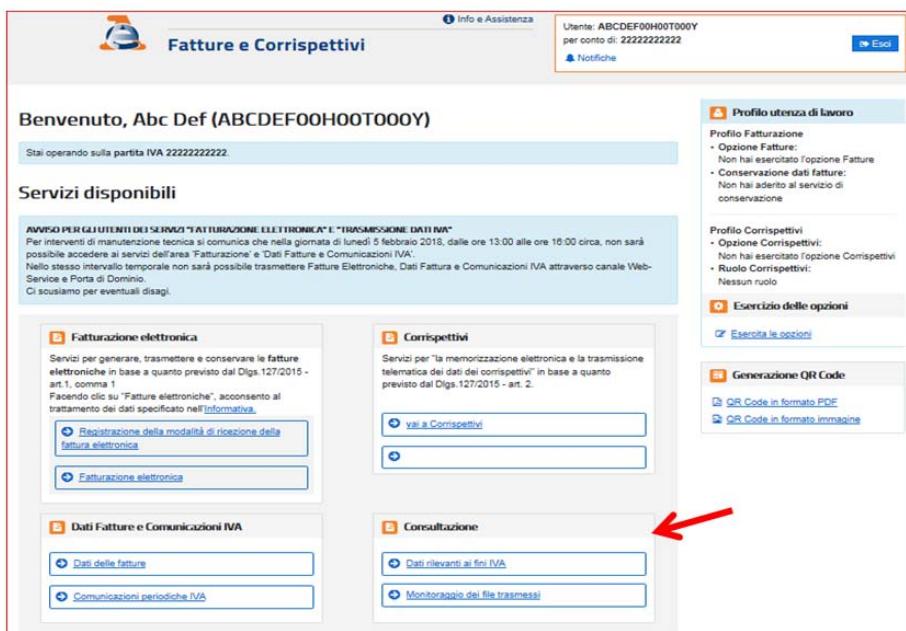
Fatture e Corrispettivi

Info e Assistenza

Utente: ABCDEF00H00T000Y
per conto di: 22222222222
Notifiche

Esci

Benvenuto, Abc Def (ABCDEF00H00T000Y)

Stai operando sulla partita IVA 22222222222.

Servizi disponibili

AVVISO PER GLI UTENTI DEI SERVIZI "FATTURAZIONE ELETTRONICA" E "TRASMISSIONE DATI IVA"
Per interventi di manutenzione tecnica si comunica che nella giornata di lunedì 5 febbraio 2018, dalle ore 13:00 alle ore 16:00 circa, non sarà possibile accedere ai servizi dell'area 'Fatturazione' e 'Dati Fatture e Comunicazioni IVA'.
Nello stesso intervallo temporale non sarà possibile trasmettere Fatture Elettroniche, Dati Fattura e Comunicazioni IVA attraverso canale Web-Service e Porta di Dominio.
Ci scusiamo per eventuali disagi.

Fatturazione elettronica

Servizi per generare, trasmettere e conservare le fatture elettroniche in base a quanto previsto dal Dlgs.127/2015 - art.1, comma 1
Facendo clic su "Fatture elettroniche", acconsento al trattamento dei dati specificato nell'Informativa.

Registrazione della modalità di ricezione della fattura elettronica

Fatturazione elettronica

Corrispettivi

Servizi per "la memorizzazione elettronica e la trasmissione telematica dei dati dei corrispettivi" in base a quanto previsto dal Dlgs.127/2015 - art. 2.

vai a Corrispettivi

Dati Fatture e Comunicazioni IVA

Dati delle fatture

Comunicazioni periodiche IVA

Consultazione

Dati rilevanti ai fini IVA

Monitoraggio dei file trasmessi

Profilo utenza di lavoro

Profilo Fatturazione
• Opzione Fatture:
Non hai esercitato l'opzione Fatture
• Conservazione dati fatture:
Non hai aderito al servizio di conservazione

Profilo Corrispettivi
• Opzione Corrispettivi:
Non hai esercitato l'opzione Corrispettivi
• Ruolo Corrispettivi:
Nessun ruolo

Esercizio delle opzioni

Esercita le opzioni

Generazione QR Code

QR Code in formato PDF

QR Code in formato immagine